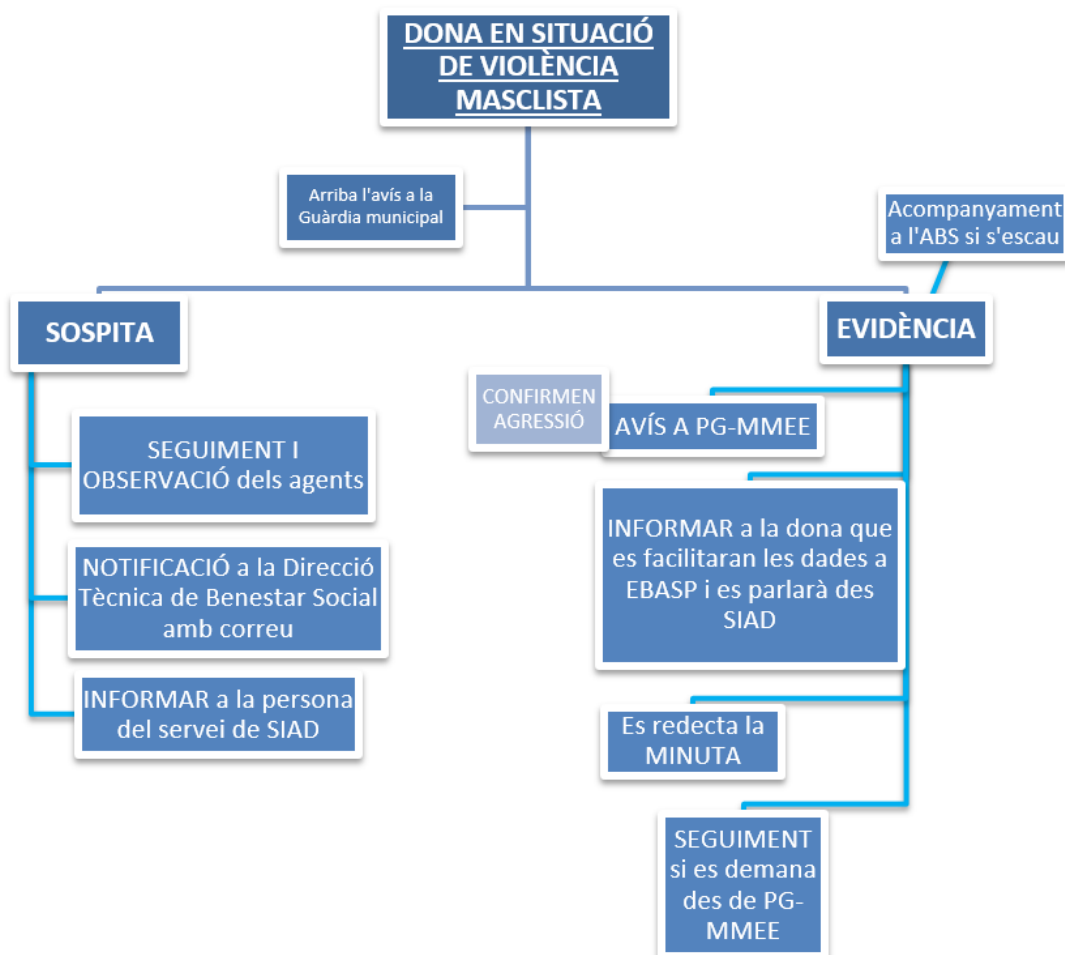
DONA EN SITUACIÓ DE VIOLÈNCIA MASCLISTA

Arriba l'avís a la Guàrdia municipal

Acompanyament a l'ABS si s'escau

SOSPITA

SEGUIMENT I OBSERVACIÓ dels agents

NOTIFICACIÓ a la Direcció Tècnica de Benestar Social amb correu

INFORMAR a la persona del servei de SIAD

EVIDÈNCIA

CONFIRMEN AGRESSIÓ

AVÍS A PG-MMEE

INFORMAR a la dona que es facilitaran les dades a EBASP i es parlarà des SIAD

Es redecta la MINUTA

SEGUIMENT si es demana des de PG-MMEE